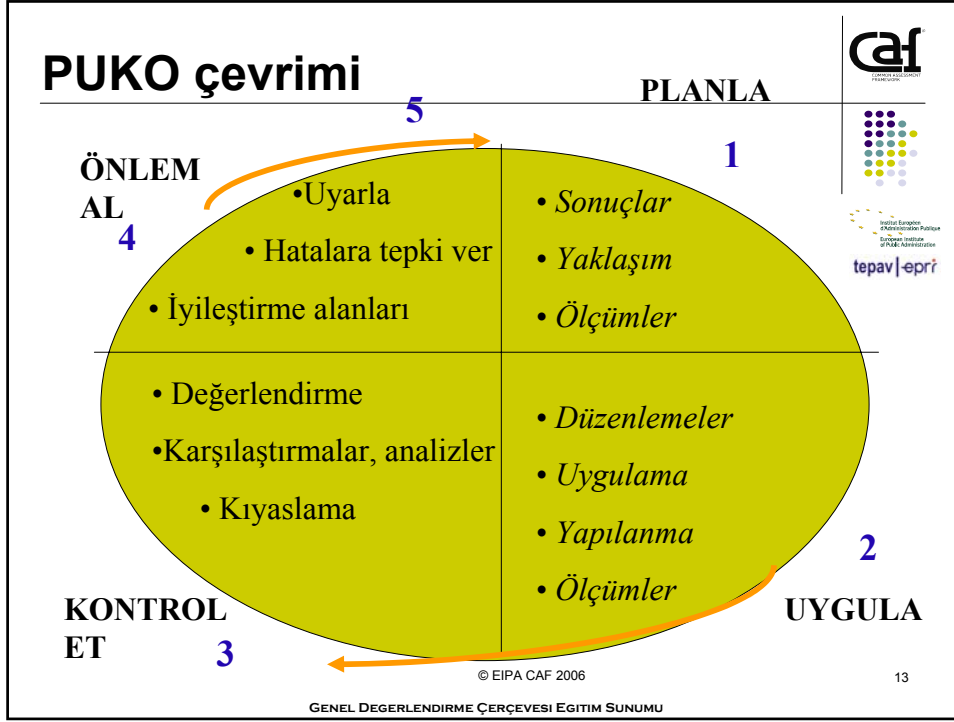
PUKO çevrimi

caf
COMMON ASSESSMENT FRAMEWORK

PLANLA

5

1

ÖNLEM AL

4

•Uyarla

• Hatalara tepki ver

• İyileştirme alanları

• Sonuçlar

• Yaklaşım

• Ölçümler

Institut Européen d'Administration Publique
European Institute of Public Administration

tepav | epri

• Değerlendirme

•Karşılaştırmalar, analizler

• Kıyaslama

• Düzenlemeler

• Uygulama

• Yapılanma

• Ölçümler

2

KONTROL ET

3

UYGULA

© EIPA CAF 2006

13

Genel Degerlendirme Çerçevesi Egitim Sunumu